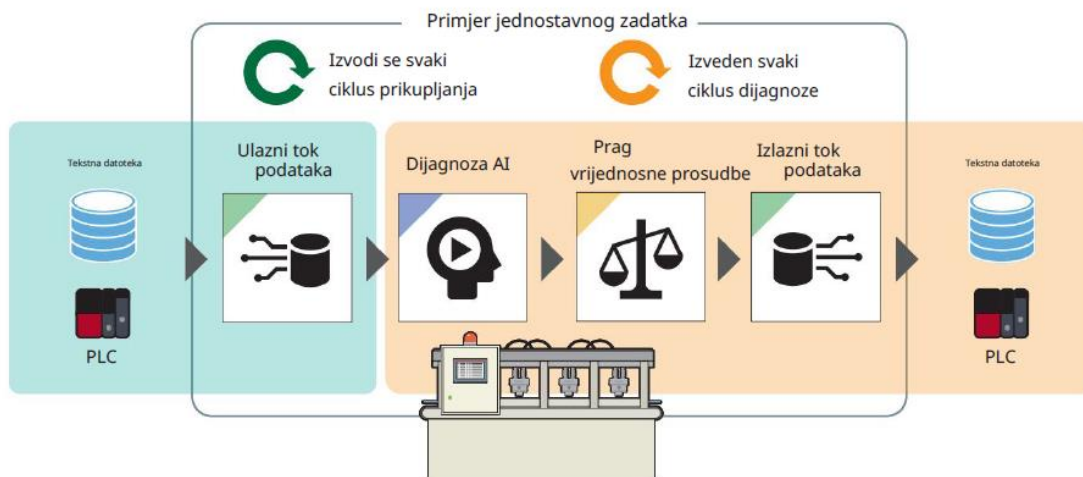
Primjer jednostavnog zadatka

Izvodi se svaki ciklus prikupljanja

Izveden svaki ciklus dijagnoze

Tekstna datoteka

PLC

Ulazni tok podataka

Dijagnoza AI

Prag vrijednosne prosudbe

Izlazni tok podataka

Tekstna datoteka

PLC